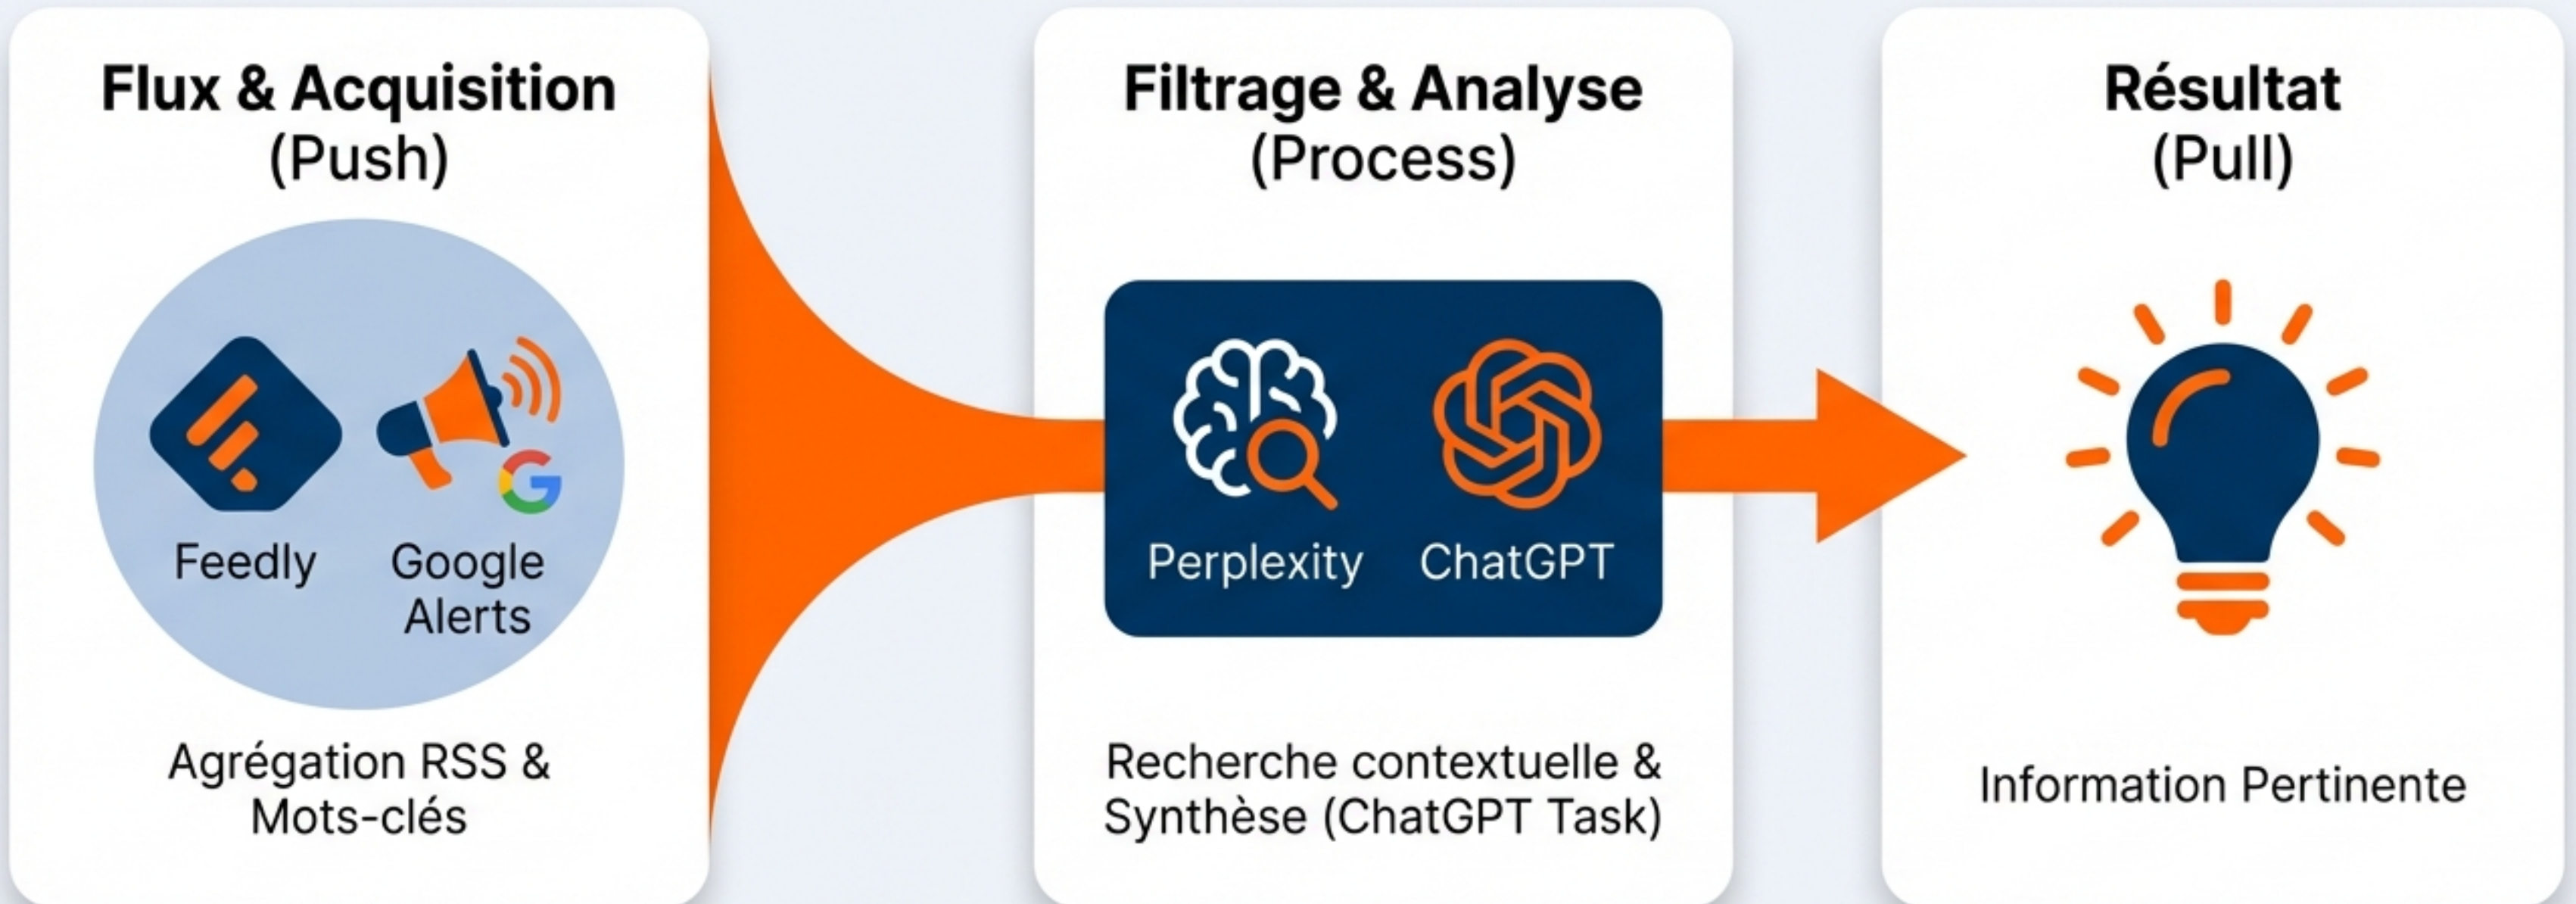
Flux & Acquisition
(Push)

Feedly

Google Alerts

Agrégation RSS & Mots-clés

Filtrage & Analyse
(Process)

Perplexity

ChatGPT

Recherche contextuelle & Synthèse (ChatGPT Task)

Résultat
(Pull)

Information Pertinente